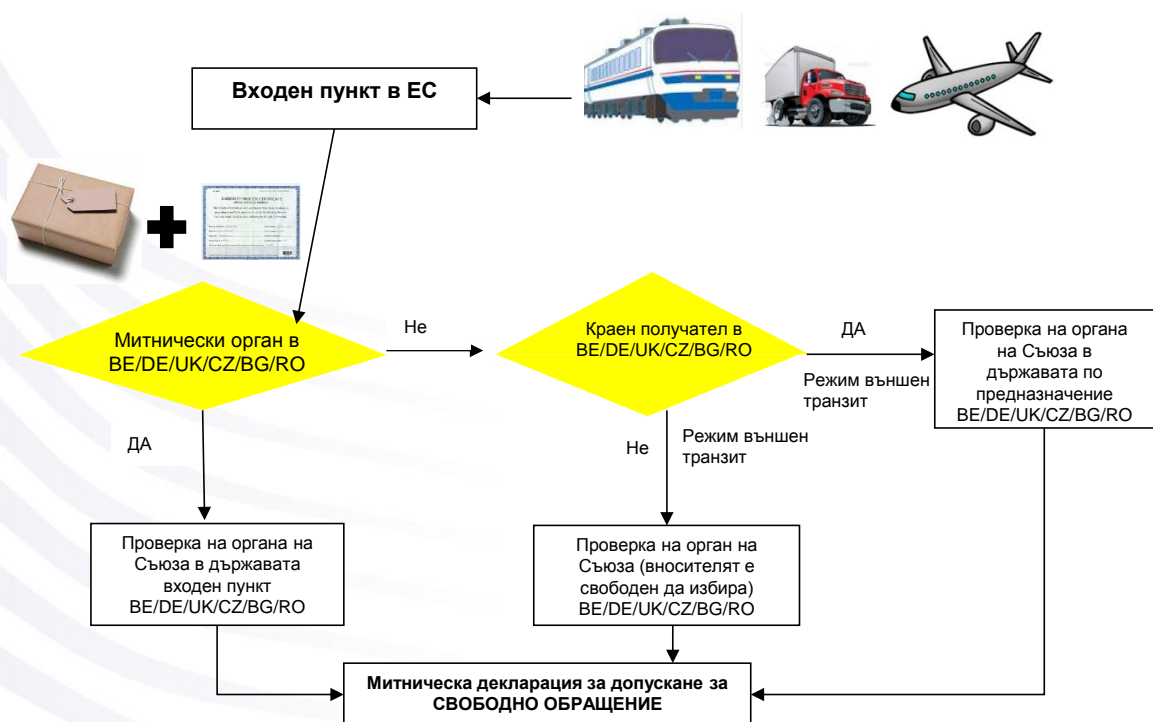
Входен пункт в ЕС

Митнически орган в BE/DE/UK/CZ/BG/RO

Не

Краен получател в BE/DE/UK/CZ/BG/RO

ДА

Проверка на органа на Съюза в държавата по предназначение BE/DE/UK/CZ/BG/RO

Режим външен транзит

ДА

Не

Режим външен транзит

Проверка на органа на Съюза в държавата входен пункт BE/DE/UK/CZ/BG/RO

Проверка на орган на Съюза (вносителят е свободен да избира) BE/DE/UK/CZ/BG/RO

Митническа декларация за допускане за СВОБОДНО ОБРАЩЕНИЕ